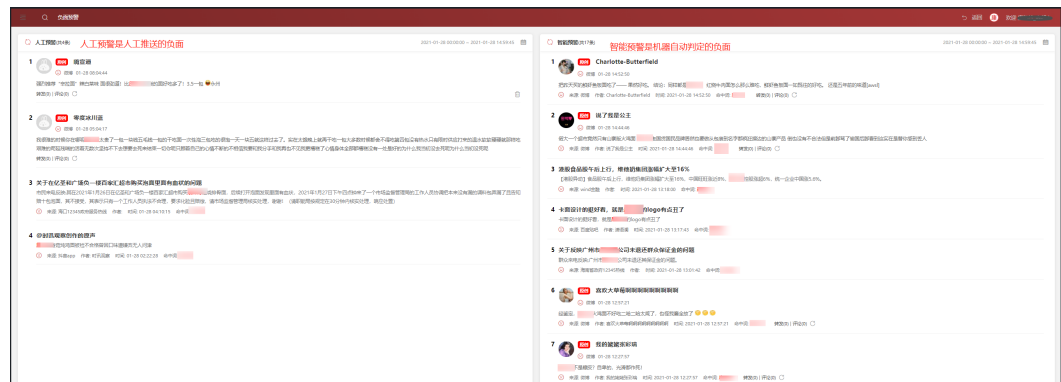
负面预警

人工预警 人工预警是人工推送的负面

2021-01-20 00:00:00 ~ 2021-01-28 14:59:45

1 晴空趣
2021-01-28 09:04:44
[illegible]

2 寒夜冰川蓝
2021-01-28 05:06:17
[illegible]

3 关于在亿圣和广场一楼百家汇超市购买当高度数有血状的问题
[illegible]

4 @时讯观察创作的意声
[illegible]

智能预警 智能预警是机器自动判定的负面

2021-01-20 00:00:00 ~ 2021-01-28 14:59:45

1 Charlotte-Butterfield
微博 01-28 14:52:50
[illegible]

2 喵了酸公主
微博 01-28 14:44:46
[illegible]

3 港股食品板午后上行，维他奶国际涨幅扩大至16%
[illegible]

4 卡通设计的超好看，就是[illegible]/logo有点丑了
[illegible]

5 关于投诉广州市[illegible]公司未退还群众保证金的问题
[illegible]

6 政欧大帅哥啊啊啊啊啊啊啊
微博 01-28 12:57:21
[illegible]

7 我的被被你彩明
微博 01-28 12:27:57
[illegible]